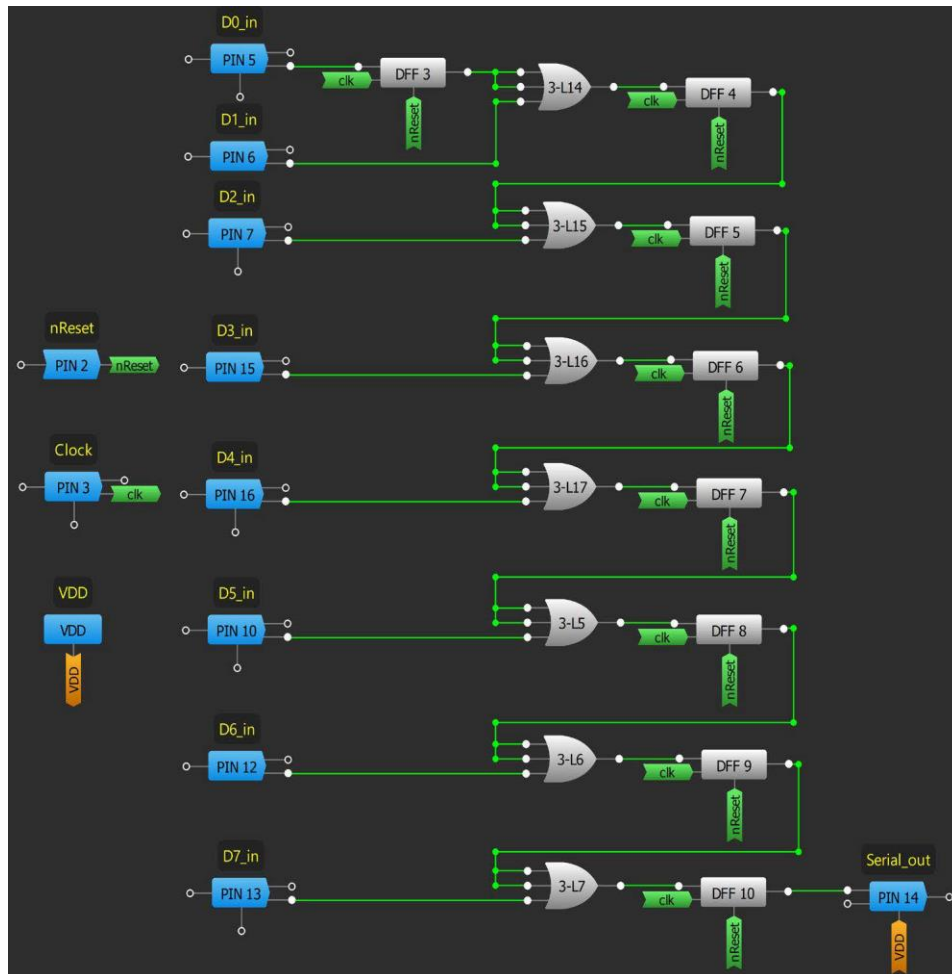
D0_in
PIN 5
clk
DFF 3
nReset
3-L14
clk
DFF 4
nReset
D1_in
PIN 6
D2_in
PIN 7
3-L15
clk
DFF 5
nReset
nReset
PIN 2
nReset
D3_in
PIN 15
3-L16
clk
DFF 6
nReset
Clock
PIN 3
clk
D4_in
PIN 16
3-L17
clk
DFF 7
nReset
VDD
VDD
VDD
D5_in
PIN 10
3-L5
clk
DFF 8
nReset
D6_in
PIN 12
3-L6
clk
DFF 9
nReset
D7_in
PIN 13
3-L7
clk
DFF 10
nReset
Serial_out
PIN 14
VDD